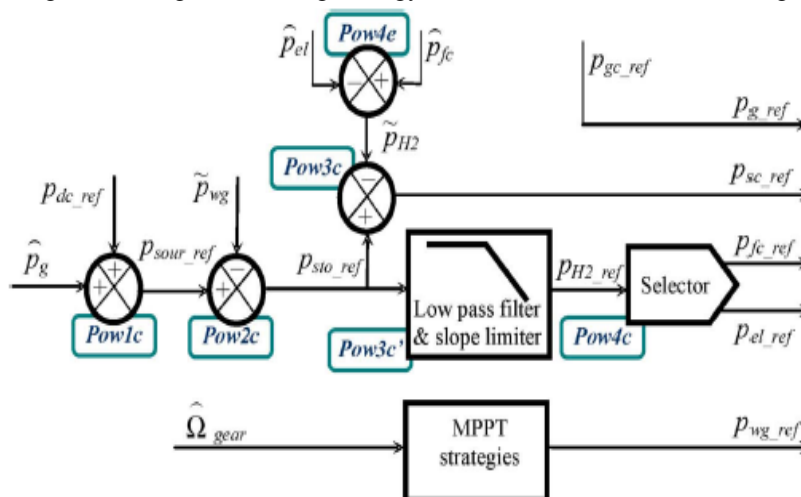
$\widehat{p}_{el}$
Pow4e
$\widehat{p}_{fc}$
$p_{gc\_ref}$
$p_{g\_ref}$
$\widetilde{p}_{H2}$
Pow3c
$p_{sc\_ref}$
$p_{dc\_ref}$
$\widetilde{p}_{wg}$
$\widehat{p}_{g}$
$p_{sour\_ref}$
$p_{sto\_ref}$
Low pass filter & slope limiter
$p_{H2\_ref}$
Selector
$p_{fc\_ref}$
$p_{el\_ref}$
Pow1c
Pow2c
Pow3c'
Pow4c
$\widehat{\Omega}_{gear}$
MPPT strategies
$p_{wg\_ref}$